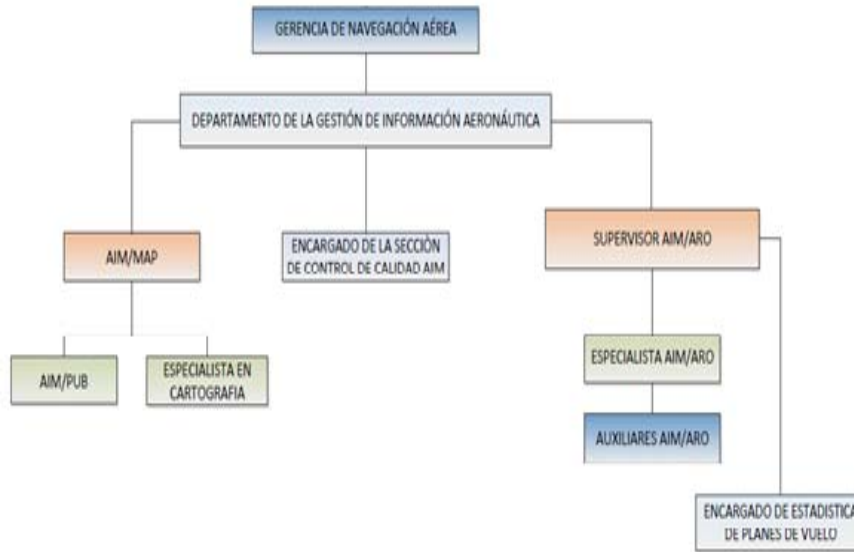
GERENCIA DE NAVEGACIÓN AÉREA

DEPARTAMENTO DE LA GESTIÓN DE INFORMACIÓN AERONÁUTICA

AIM/MAP

ENCARGADO DE LA SECCIÓN DE CONTROL DE CALIDAD AIM

SUPERVISOR AIM/ARO

AIM/PUB

ESPECIALISTA EN CARTOGRAFIA

ESPECIALISTA AIM/ARO

AUXILIARES AIM/ARO

ENCARGADO DE ESTADISTICA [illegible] DE PLANES DE VUELO